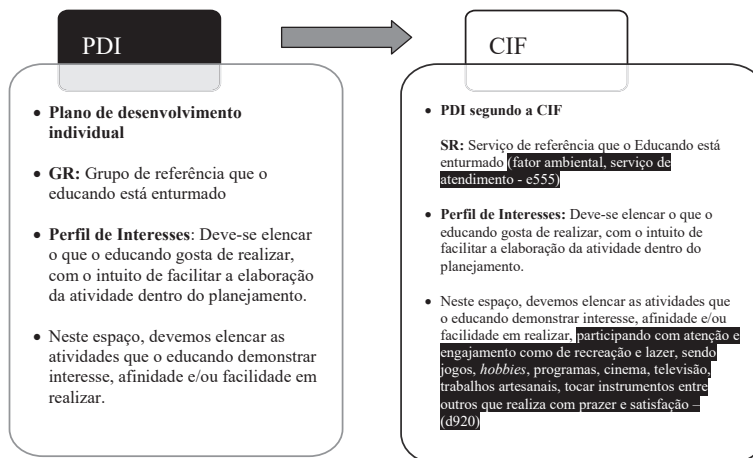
PDI

- **Plano de desenvolvimento individual**

- **GR:** Grupo de referência que o educando está enturmado

- **Perfil de Interesses**: Deve-se elencar o que o educando gosta de realizar, com o intuito de facilitar a elaboração da atividade dentro do planejamento.

- Neste espaço, devemos elencar as atividades que o educando demonstrar interesse, afinidade e/ou facilidade em realizar.

CIF

- **PDI segundo a CIF**

**SR:** Serviço de referência que o Educando está enturmado (fator ambiental, serviço de atendimento - e555)

- **Perfil de Interesses:** Deve-se elencar o que o educando gosta de realizar, com o intuito de facilitar a elaboração da atividade dentro do planejamento.

- Neste espaço, devemos elencar as atividades que o educando demonstrar interesse, afinidade e/ou facilidade em realizar, participando com atenção e engajamento como de recreação e lazer, sendo jogos, *hobbies*, programas, cinema, televisão, trabalhos artesanais, tocar instrumentos entre outros que realiza com prazer e satisfação – (d920)